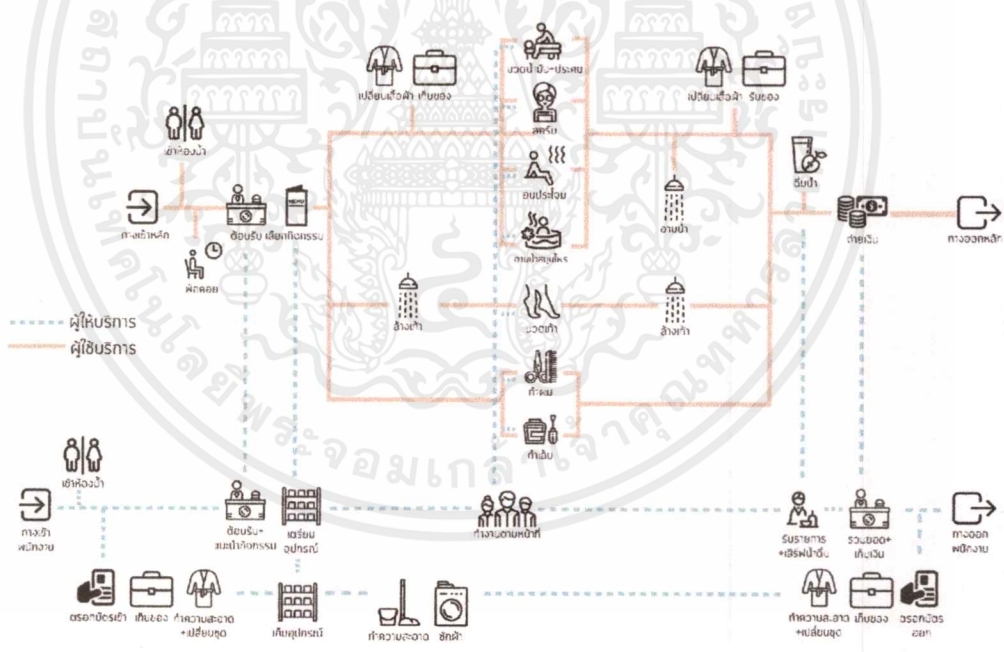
เปลี่ยนเสื้อผ้า เก็บของ

นวดน้ำมัน-ประคบ

สครับ

อบประโจม

ลงแช่สมุนไพร

เปลี่ยนเสื้อผ้า รับของ

ดื่มน้ำ

เข้าห้องน้ำ

ทางเข้าหลัก

ต้อนรับ เลือกกิจกรรม

พักคอย

อาบน้ำ

จ่ายเงิน

ทางออกหลัก

ผู้ให้บริการ

ผู้ใช้บริการ

ล้างเท้า

นวดเท้า

ล้างเท้า

ทำผม

ทำเล็บ

เข้าห้องน้ำ

ทางเข้าพนักงาน

ต้อนรับ+แนะนำกิจกรรม

เตรียมอุปกรณ์

ทำงานตามหน้าที่

รับรายการ+เสิร์ฟน้ำดื่ม

รวมยอด+เก็บเงิน

ทางออกพนักงาน

ตอกบัตรเข้า เก็บของ ทำความสะอาด+เปลี่ยนชุด

เก็บอุปกรณ์

ทำความสะอาด ซักผ้า

ทำความสะอาด+เปลี่ยนชุด เก็บของ ตอกบัตรออก